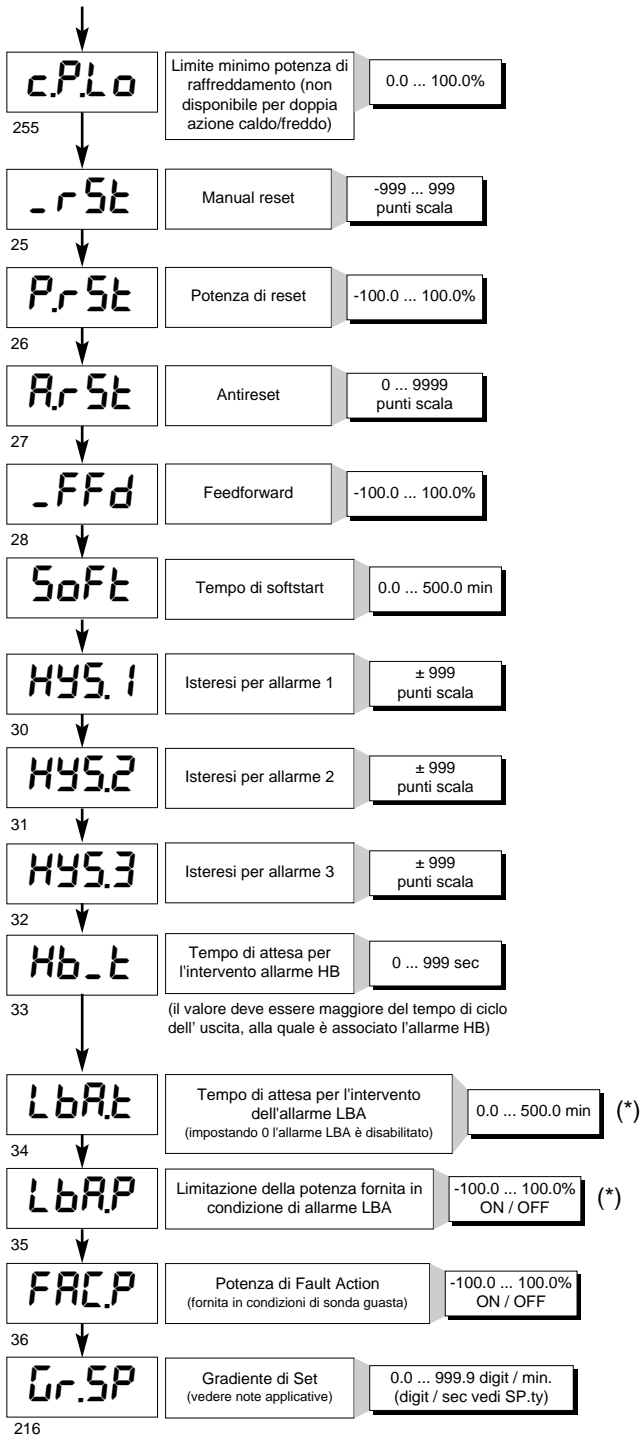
c.P.Lo
255
Limite minimo potenza di raffreddamento (non disponibile per doppia azione caldo/freddo)
0.0 ... 100.0%

_rSt
25
Manual reset
-999 ... 999 punti scala

P.rSt
26
Potenza di reset
-100.0 ... 100.0%

A.rSt
27
Antireset
0 ... 9999 punti scala

_FFd
28
Feedforward
-100.0 ... 100.0%

SoFt
Tempo di softstart
0.0 ... 500.0 min

HYS.1
30
Isteresi per allarme 1
± 999 punti scala

HYS.2
31
Isteresi per allarme 2
± 999 punti scala

HYS.3
32
Isteresi per allarme 3
± 999 punti scala

Hb_t
33
Tempo di attesa per l'intervento allarme HB
0 ... 999 sec
(il valore deve essere maggiore del tempo di ciclo dell' uscita, alla quale è associato l'allarme HB)

LbA.t
34
Tempo di attesa per l'intervento dell'allarme LBA
(impostando 0 l'allarme LBA è disabilitato)
0.0 ... 500.0 min
(*)

LbA.P
35
Limitazione della potenza fornita in condizione di allarme LBA
-100.0 ... 100.0%
ON / OFF
(*)

FAC.P
36
Potenza di Fault Action
(fornita in condizioni di sonda guasta)
-100.0 ... 100.0%
ON / OFF

Gr.SP
216
Gradiente di Set
(vedere note applicative)
0.0 ... 999.9 digit / min.
(digit / sec vedi SP.ty)